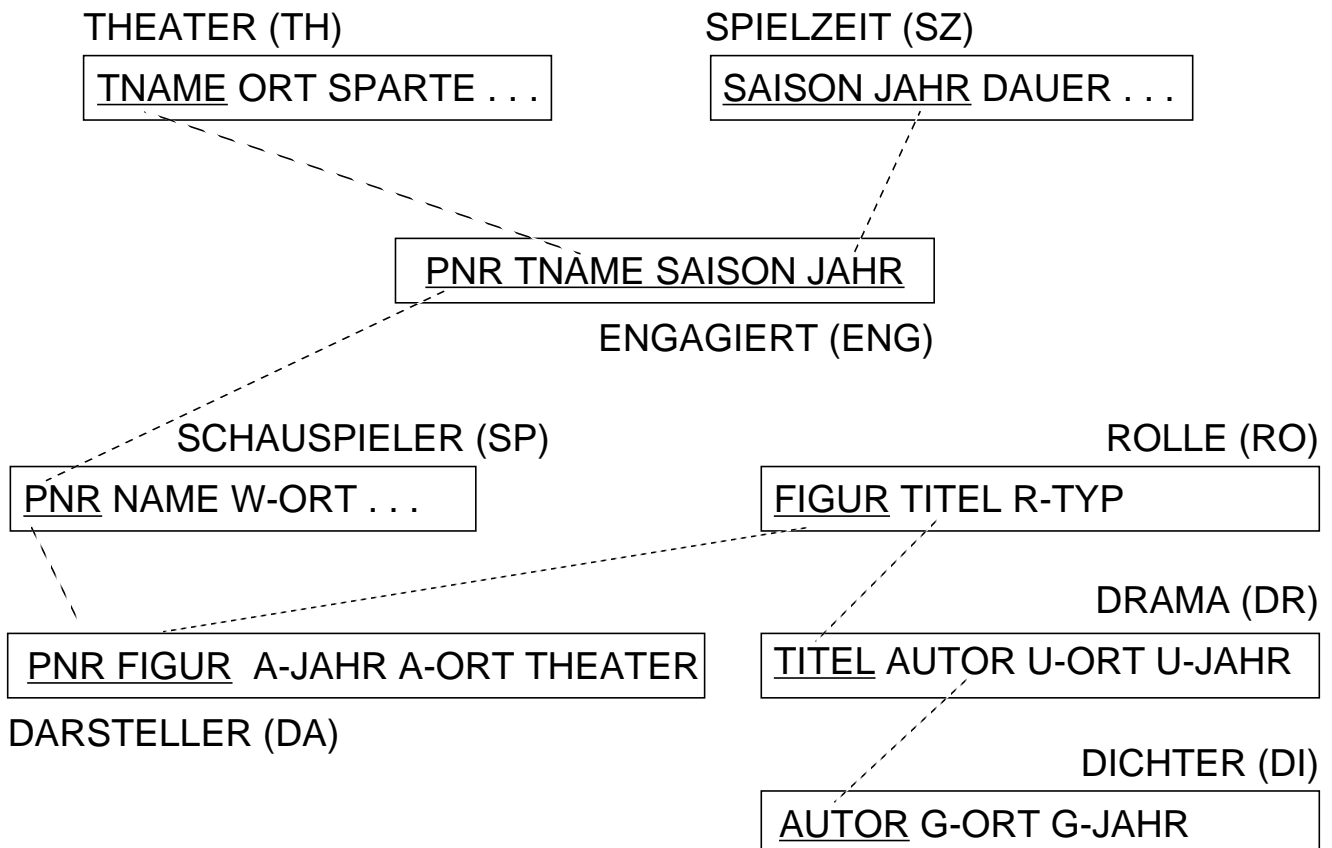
THEATER (TH)

TNAME ORT SPARTE . . .

SPIELZEIT (SZ)

SAISON JAHR DAUER . . .

PNR TNAME SAISON JAHR

ENGAGIERT (ENG)

SCHAUSPIELER (SP)

PNR NAME W-ORT . . .

ROLLE (RO)

FIGUR TITEL R-TYP

DRAMA (DR)

PNR FIGUR A-JAHR A-ORT THEATER

TITEL AUTOR U-ORT U-JAHR

DARSTELLER (DA)

DICHTER (DI)

AUTOR G-ORT G-JAHR